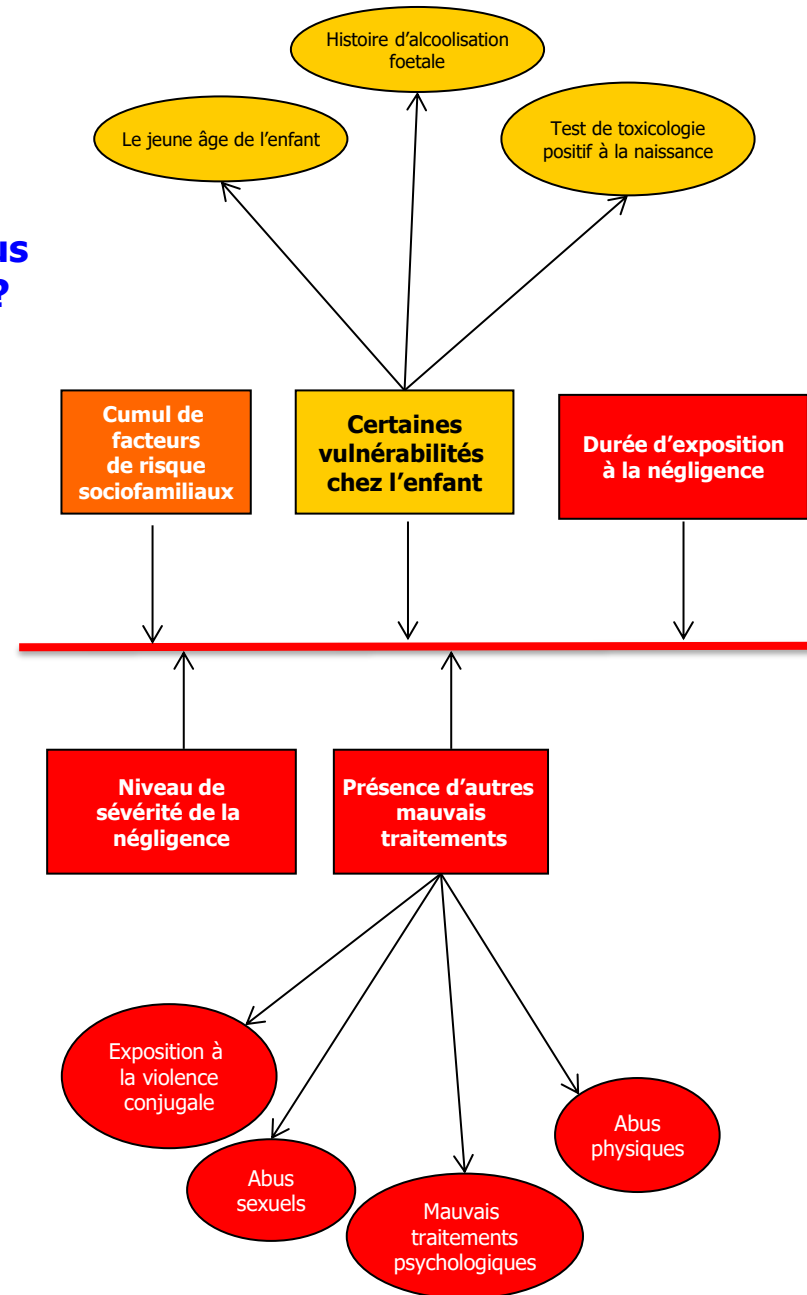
Histoire d'alcoolisation foetale

Le jeune âge de l'enfant

Test de toxicologie positif à la naissance

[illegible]s

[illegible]?

Cumul de facteurs de risque sociofamiliaux

Certaines vulnérabilités chez l'enfant

Durée d'exposition à la négligence

Niveau de sévérité de la négligence

Présence d'autres mauvais traitements

Exposition à la violence conjugale

Abus physiques

Abus sexuels

Mauvais traitements psychologiques